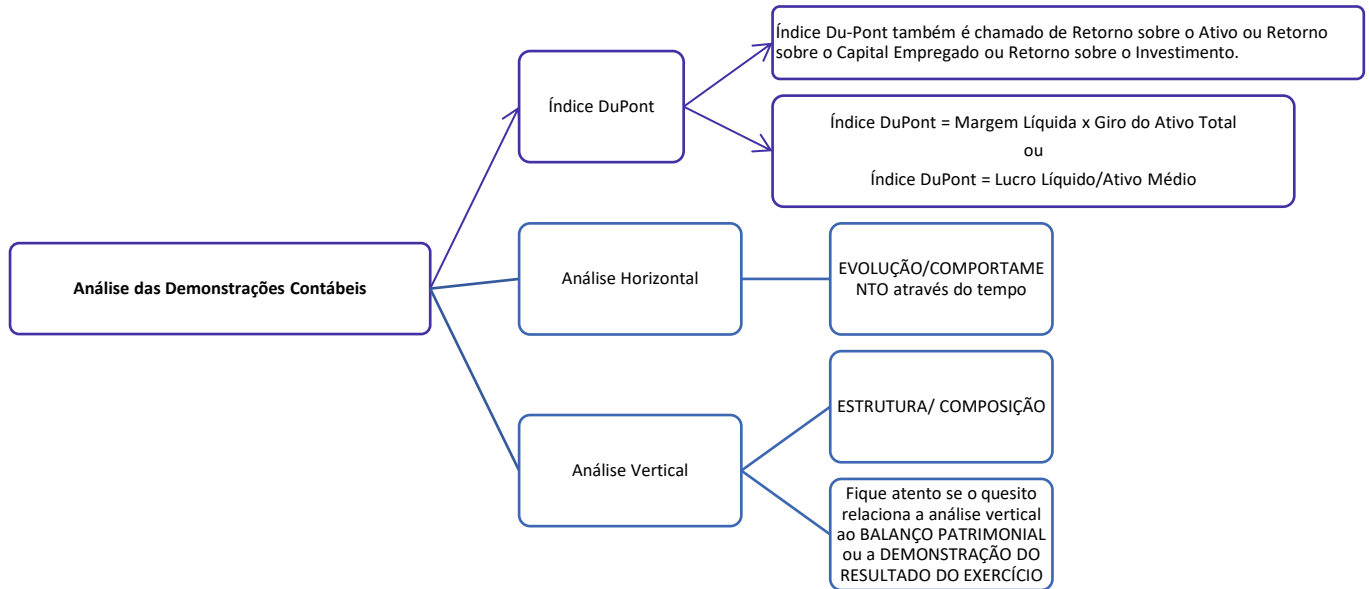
Análise das Demonstrações Contábeis

Índice DuPont

Índice Du-Pont também é chamado de Retorno sobre o Ativo ou Retorno sobre o Capital Empregado ou Retorno sobre o Investimento.

Índice DuPont = Margem Líquida x Giro do Ativo Total
ou
Índice DuPont = Lucro Líquido/Ativo Médio

Análise Horizontal

EVOLUÇÃO/COMPORTAMENTO através do tempo

Análise Vertical

ESTRUTURA/ COMPOSIÇÃO

Fique atento se o quesito relaciona a análise vertical ao BALANÇO PATRIMONIAL ou a DEMONSTRAÇÃO DO RESULTADO DO EXERCÍCIO